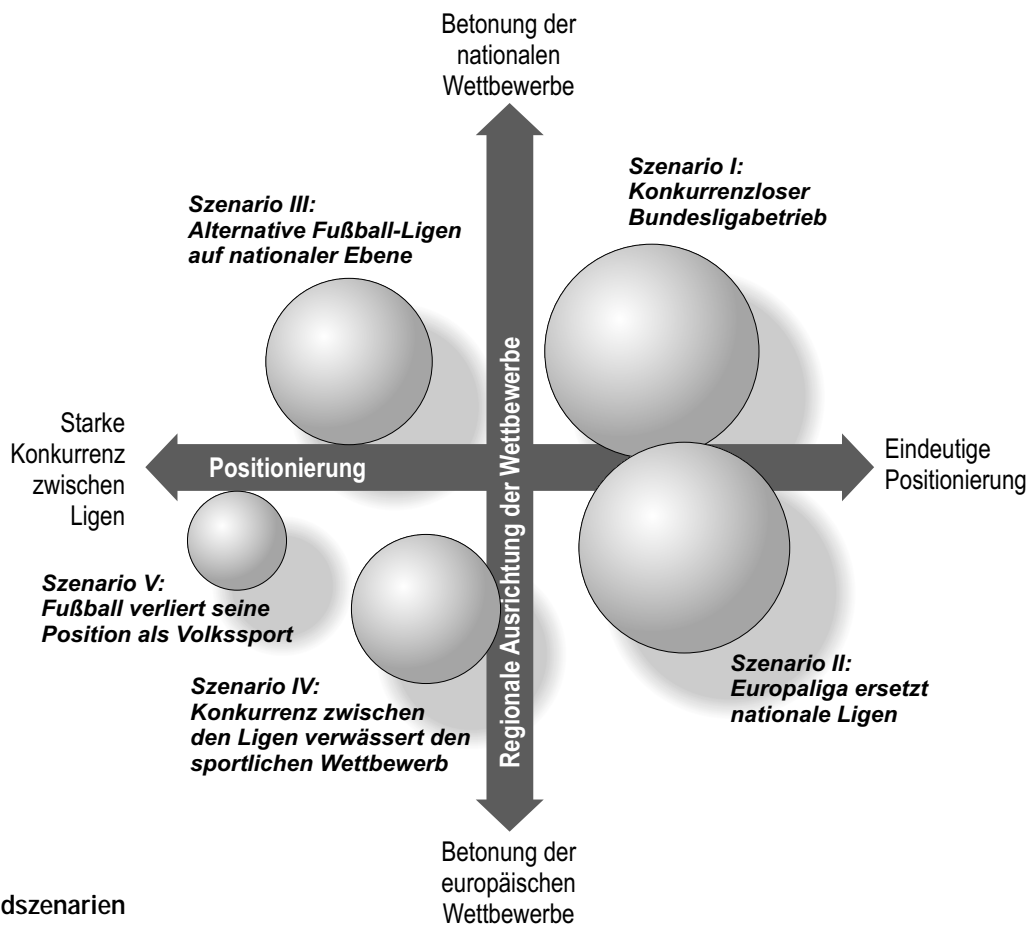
Betonung der nationalen Wettbewerbe

Szenario I: Konkurrenzloser Bundesligabetrieb

Szenario III: Alternative Fußball-Ligen auf nationaler Ebene

Regionale Ausrichtung der Wettbewerbe

Starke Konkurrenz zwischen Ligen

Positionierung

Eindeutige Positionierung

Szenario V: Fußball verliert seine Position als Volkssport

Szenario IV: Konkurrenz zwischen den Ligen verwässert den sportlichen Wettbewerb

Szenario II: Europaliga ersetzt nationale Ligen

Betonung der europäischen Wettbewerbe

dszenarien